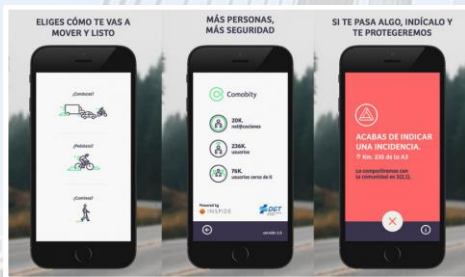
ELIGES CÓMO TE VAS A MOVER Y LISTO

¡Conduzco!

¡Pedaleo!

¡Camino!

MÁS PERSONAS, MÁS SEGURIDAD

Comobity

20K. notificaciones

236K. usuarios

76K. usuarios cerca de ti

Powered by INSPIDE

DGT

versión 1.0

SI TE PASA ALGO, INDÍCALO Y TE PROTEGEREMOS

ACABAS DE INDICAR UNA INCIDENCIA.

Km. 230 de la A3

La compartiremos con la comunidad en 3(2,1).